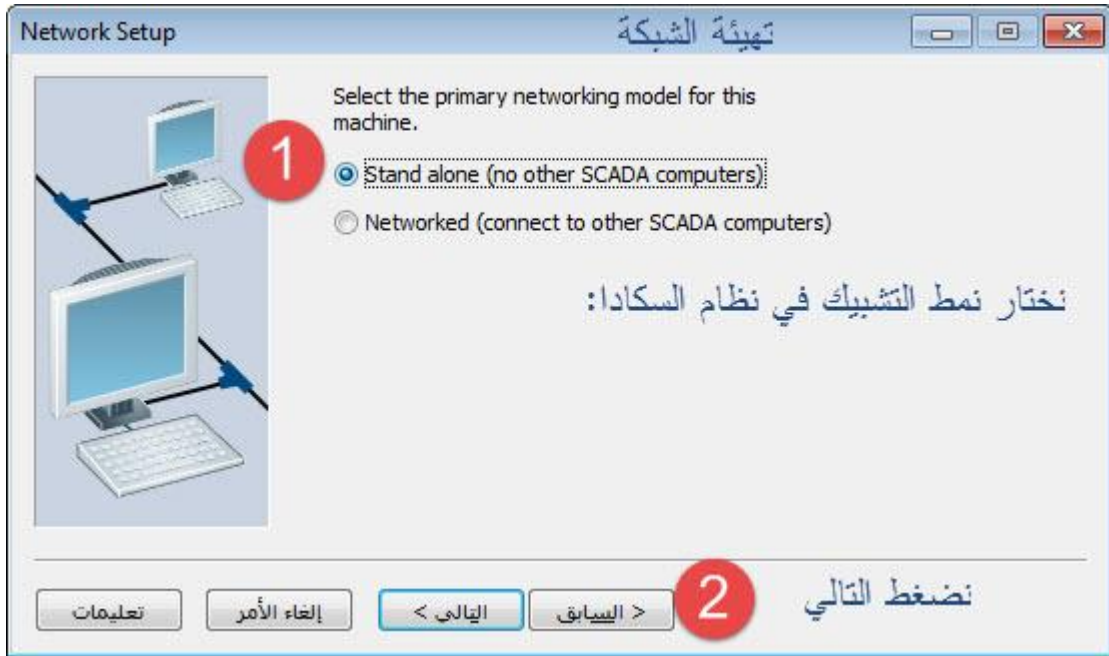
Network Setup
تهيئة الشبكة

Select the primary networking model for this machine.

1

Stand alone (no other SCADA computers)

Networked (connect to other SCADA computers)

نختار نمط التشبيك في نظام السكادا:

2

نضغط التالي

< السابق
التالي >
إلغاء الأمر
تعليمات